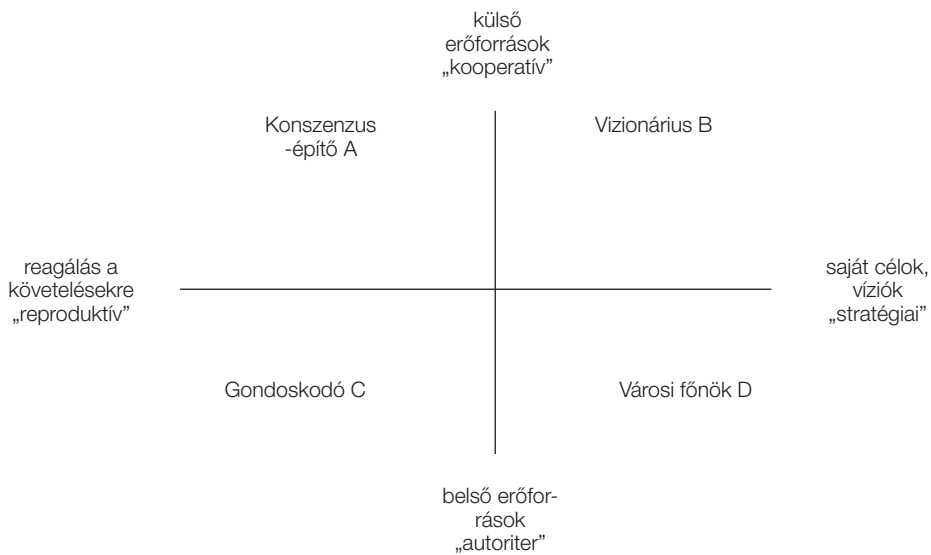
külső erőforrások „kooperatív”

Konszenzus -építő A

Vizionárius B

reagálás a követelésekre „reproduktív”

saját célok, víziók „stratégiai”

Gondoskodó C

Városi főnök D

belső erőforrások „autoriter”